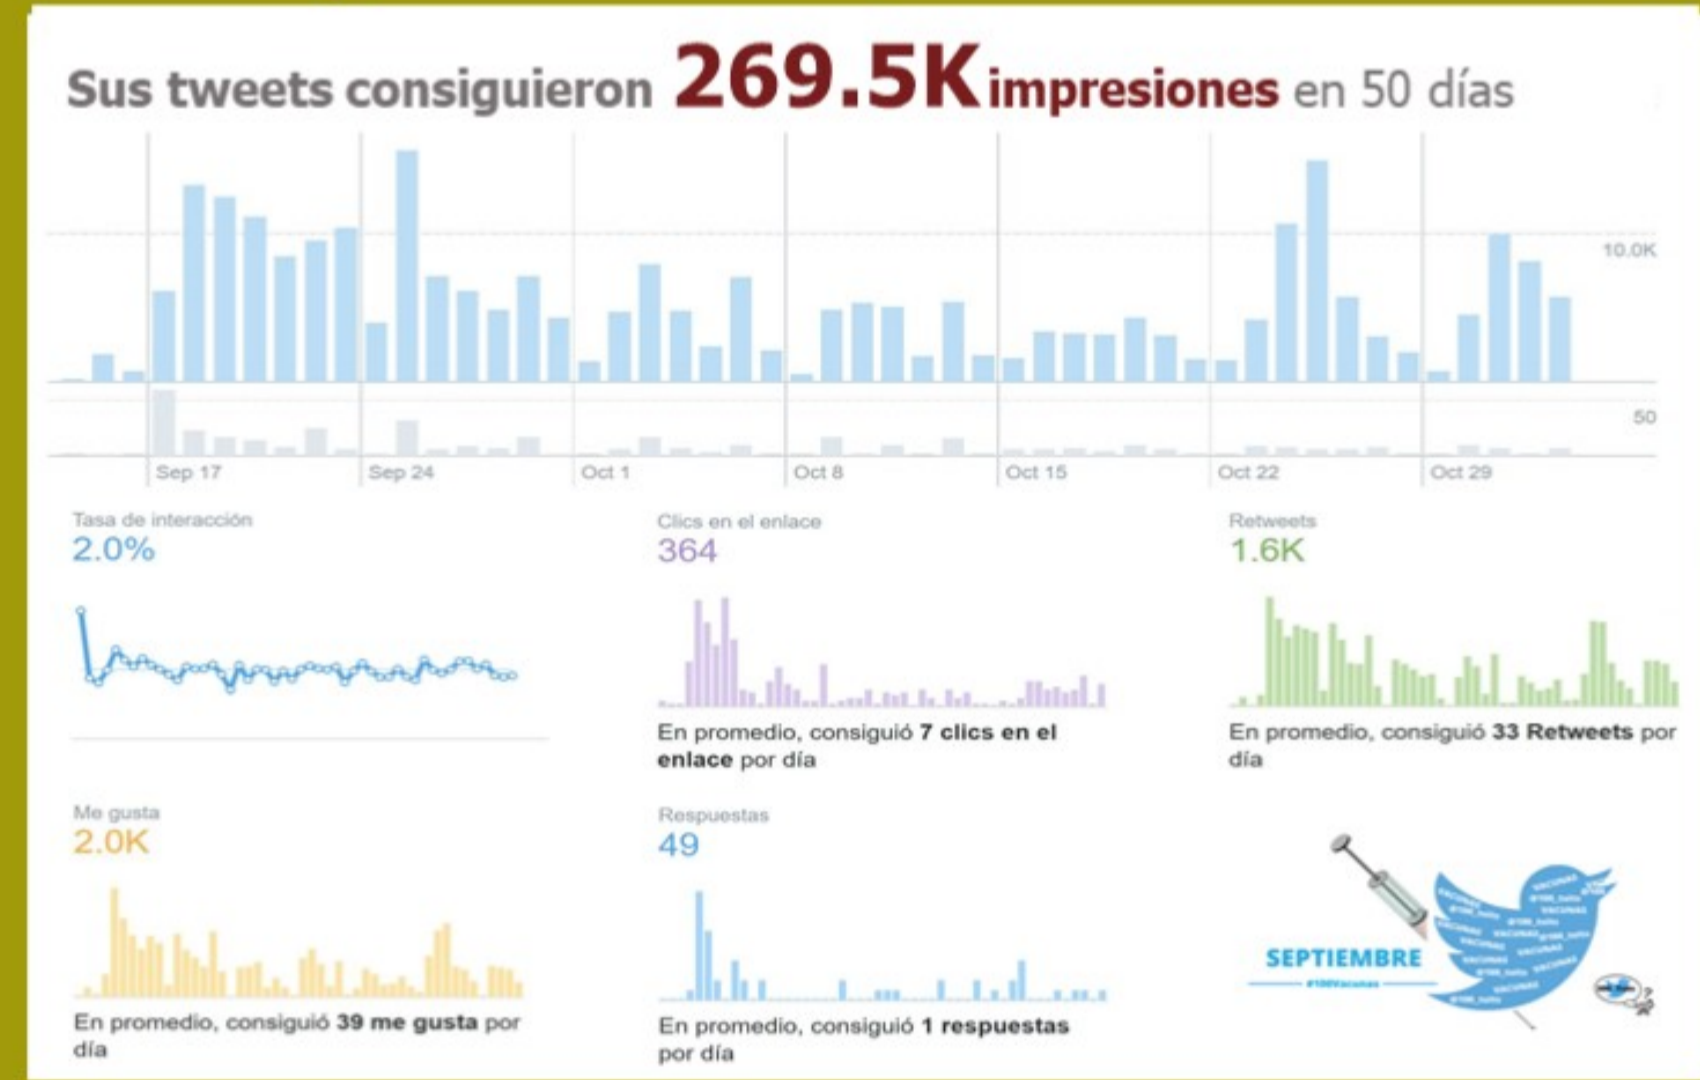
Sus tweets consiguieron **269.5K** impresiones en 50 días

10.0K

50

Sep 17 Sep 24 Oct 1 Oct 8 Oct 15 Oct 22 Oct 29

Tasa de interacción
2.0%

Clics en el enlace
364

En promedio, consiguió **7 clics en el enlace** por día

Retweets
1.6K

En promedio, consiguió **33 Retweets** por día

Me gusta
2.0K

En promedio, consiguió **39 me gusta** por día

Respuestas
49

En promedio, consiguió **1 respuestas** por día

SEPTIEMBRE
#100Vacunas